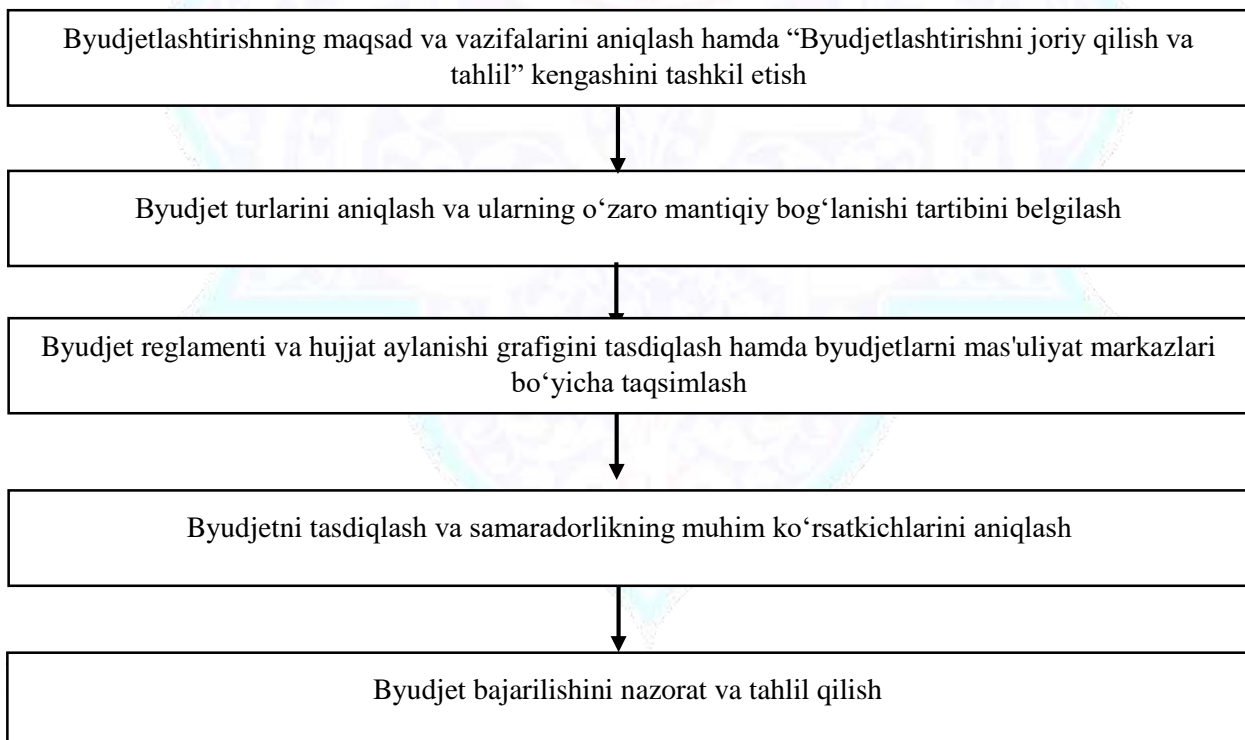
Byudjetlashtirishning maqsad va vazifalarini aniqlash hamda “Byudjetlashtirishni joriy qilish va tahlil” kengashini tashkil etish

Byudjet turlarini aniqlash va ularning o‘zaro mantiqiy bog‘lanishi tartibini belgilash

Byudjet reglamenti va hujjat aylanishi grafigini tasdiqlash hamda byudjetlarni mas'uliyat markazlari bo‘yicha taqsimlash

Byudjetni tasdiqlash va samaradorlikning muhim ko‘rsatkichlarini aniqlash

Byudjet bajarilishini nazorat va tahlil qilish